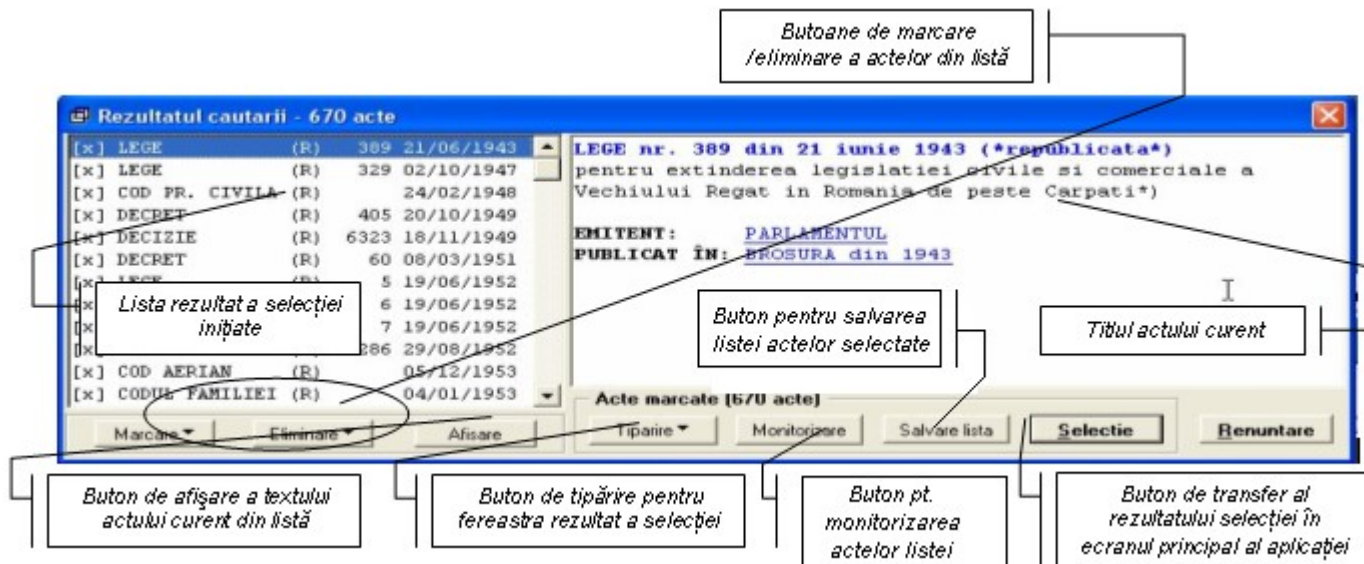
Butoane de marcare /eliminare a actelor din listă

Rezultatul cautarii - 670 acte

[x] LEGE (R) 389 21/06/1943
[x] LEGE (R) 329 02/10/1947
[x] COD PR. CIVILA (R) 24/02/1948
[x] DECRET (R) 405 20/10/1949
[x] DECIZIE (R) 6323 18/11/1949
[x] DECRET (R) 60 08/03/1951
[x] LEGE (R) 5 19/06/1952
[x] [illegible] (R) 6 19/06/1952
[x] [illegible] (R) 7 19/06/1952
[x] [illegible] (R) 286 29/08/1952
[x] COD AERIAN (R) 05/12/1953
[x] CODUL FAMILIEI (R) 04/01/1953

Lista rezultat a selecției inițiate

LEGE nr. 389 din 21 iunie 1943 (*republicata*)
pentru extinderea legislatiei civile si comerciale a Vechiului Regat in Romania de peste Carpati*)

EMITENT: PARLAMENTUL
PUBLICAT ÎN: BROSURA din 1943

Buton pentru salvarea listei actelor selectate

Titlul actului curent

Acte marcate [670 acte]

Marcare ▾ Eliminare ▾ Afisare Tiparire ▾ Monitorizare Salvare lista Selectie Renuntare

Buton de afișare a textului actului curent din listă

Buton de tipărire pentru fereastra rezultat a selecției

Buton pt. monitorizarea actelor listei

Buton de transfer al rezultatului selecției în ecranul principal al aplicației